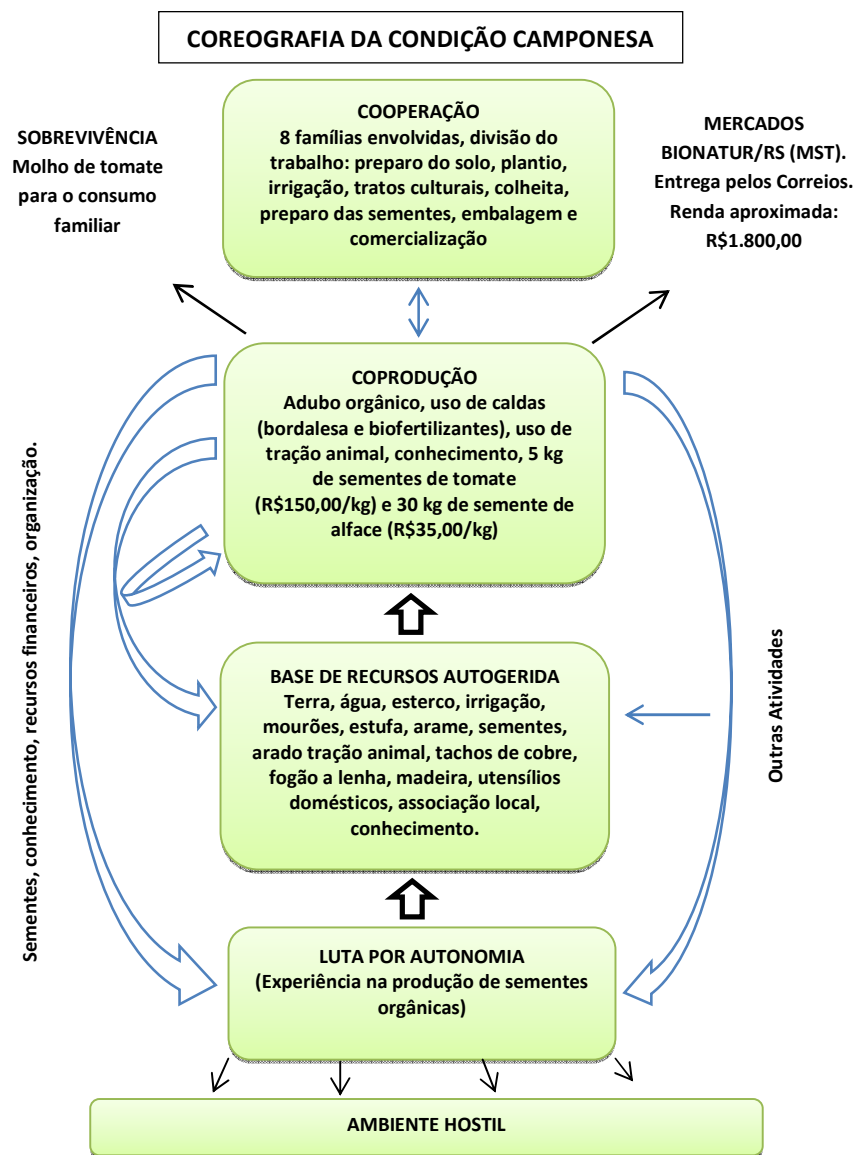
COREOGRAFIA DA CONDIÇÃO CAMPONESA

SOBREVIVÊNCIA
Molho de tomate para o consumo familiar

COOPERAÇÃO
8 famílias envolvidas, divisão do trabalho: preparo do solo, plantio, irrigação, tratos culturais, colheita, preparo das sementes, embalagem e comercialização

MERCADOS
BIONATUR/RS (MST).
Entrega pelos Correios.
Renda aproximada:
R$1.800,00

COPRODUÇÃO
Adubo orgânico, uso de caldas (bordalesa e biofertilizantes), uso de tração animal, conhecimento, 5 kg de sementes de tomate (R$150,00/kg) e 30 kg de semente de alface (R$35,00/kg)

Sementes, conhecimento, recursos financeiros, organização.

Outras Atividades

BASE DE RECURSOS AUTOGERIDA
Terra, água, esterco, irrigação, mourões, estufa, arame, sementes, arado tração animal, tachos de cobre, fogão a lenha, madeira, utensílios domésticos, associação local, conhecimento.

LUTA POR AUTONOMIA
(Experiência na produção de sementes orgânicas)

AMBIENTE HOSTIL